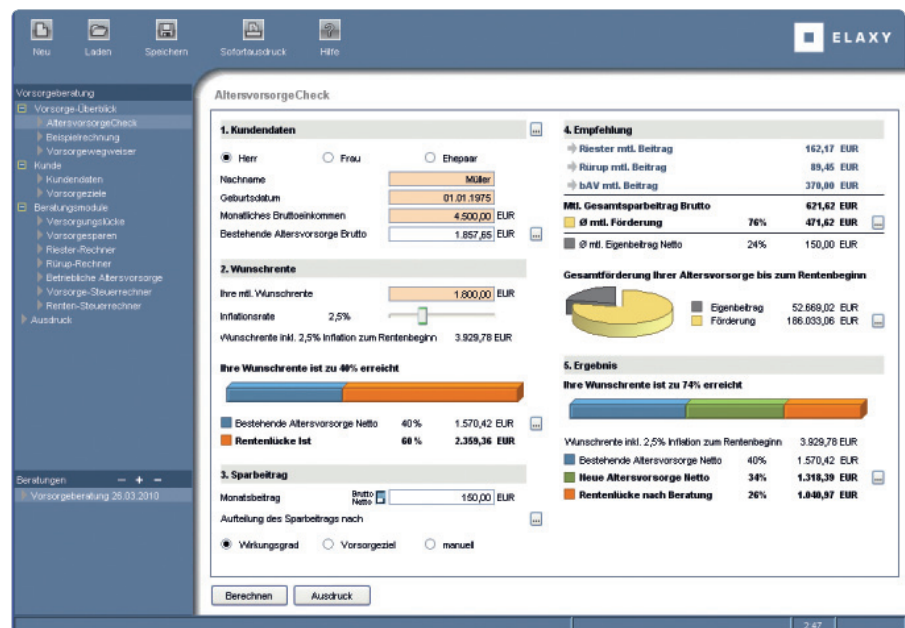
Neu Laden Speichern Sofortausdruck Hilfe

ELAXY

Vorsorgeberatung
Vorsorge-Überblick
AltersvorsorgeCheck
Beispielrechnung
Vorsorgewegweiser
Kunde
Kundendaten
Vorsorgeziele
Beratungsmodule
Versorgungslücke
Vorsorgesparen
Riester-Rechner
Rürup-Rechner
Betriebliche Altersvorsorge
Vorsorge-Steuerrechner
Renten-Steuerrechner
Ausdruck

Beratungen — + —
Vorsorgeberatung 26.03.2010

AltersvorsorgeCheck

1. Kundendaten

Herr Frau Ehepaar

| Nachname | Müller | |
|---|---|---|
| Geburtsdatum | 01.01.1975 | |
| Monatliches Bruttoeinkommen | 4.500,00 | EUR |
| Bestehende Altersvorsorge Brutto | 1.857,65 | EUR |

2. Wunschrente

Ihre mtl. Wunschrente 1.800,00 EUR
Inflationsrate 2,5%
Wunschrente inkl. 2,5% Inflation zum Rentenbeginn 3.929,78 EUR

Ihre Wunschrente ist zu 40% erreicht

| Bestehende Altersvorsorge Netto | 40 % | 1.570,42 EUR |
|---|---|---|
| Rentenlücke ist | 60 % | 2.359,36 EUR |

3. Sparbeitrag

Monatsbeitrag Brutto Netto 150,00 EUR
Aufteilung des Sparbeitrags nach

Wirkungsgrad Vorsorgeziel manuell

4. Empfehlung

| Riester mtl. Beitrag | | 162,17 EUR |
|---|---|---|
| Rürup mtl. Beitrag | | 89,45 EUR |
| bAV mtl. Beitrag | | 370,00 EUR |
| Mtl. Gesamtsparbeitrag Brutto | | 621,62 EUR |
| Ø mtl. Förderung | 76% | 471,62 EUR |
| Ø mtl. Eigenbeitrag Netto | 24% | 150,00 EUR |

Gesamtförderung Ihrer Altersvorsorge bis zum Rentenbeginn

Eigenbeitrag 52.669,02 EUR
Förderung 186.033,06 EUR

5. Ergebnis

Ihre Wunschrente ist zu 74% erreicht

Wunschrente inkl. 2,5% Inflation zum Rentenbeginn 3.929,78 EUR

| Bestehende Altersvorsorge Netto | 40% | 1.570,42 EUR |
|---|---|---|
| Neue Altersvorsorge Netto | 34% | 1.318,39 EUR |
| Rentenlücke nach Beratung | 26% | 1.040,97 EUR |

Berechnen Ausdruck

2:47